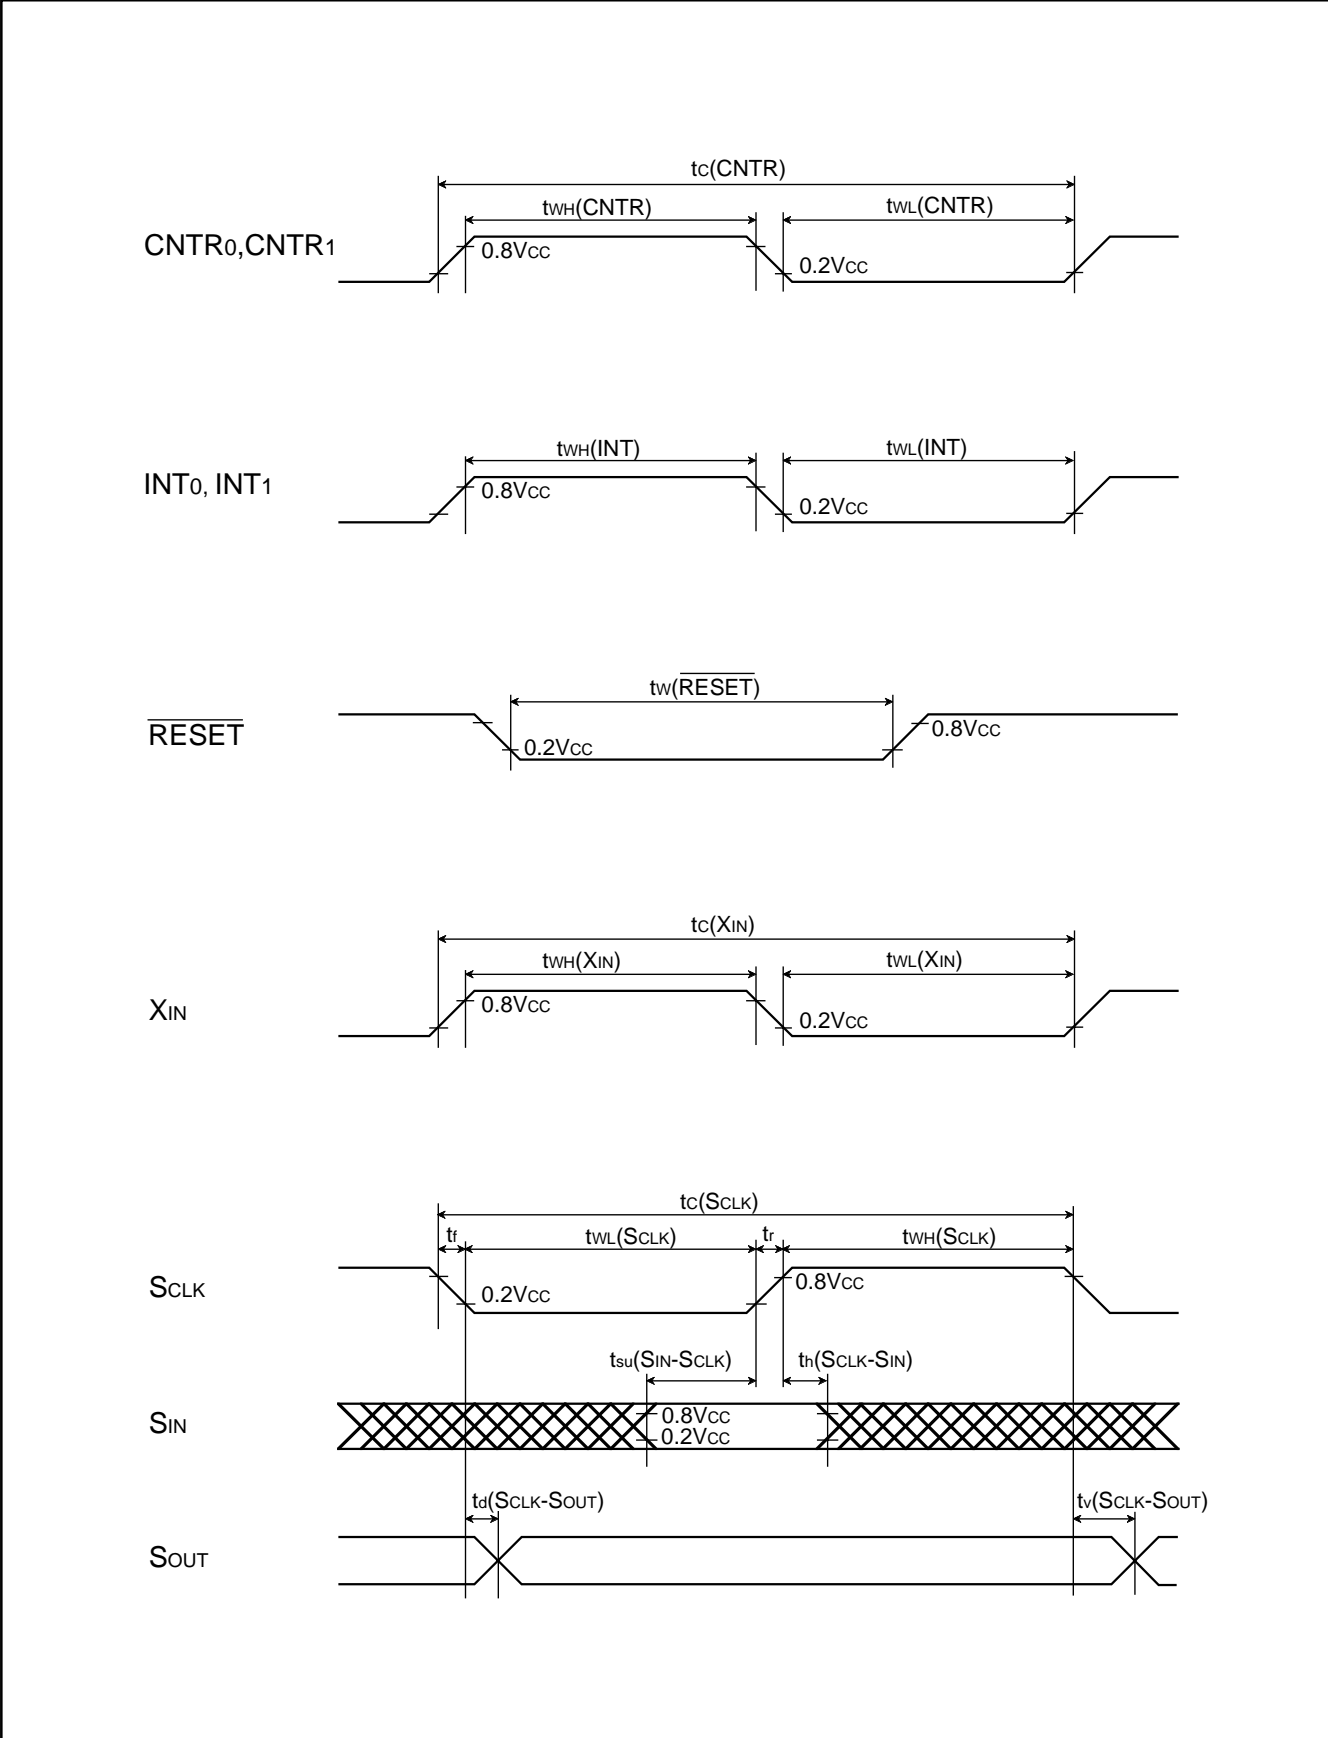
$t_{C}$(CNTR)

$t_{WH}$(CNTR)

$t_{WL}$(CNTR)

CNTR$_0$,CNTR$_1$

0.8$V_{CC}$

0.2$V_{CC}$

$t_{WH}$(INT)

$t_{WL}$(INT)

INT$_0$, INT$_1$

0.8$V_{CC}$

0.2$V_{CC}$

$t_{W}$($\overline{RESET}$)

$\overline{RESET}$

0.2$V_{CC}$

0.8$V_{CC}$

$t_{C}$($X_{IN}$)

$t_{WH}$($X_{IN}$)

$t_{WL}$($X_{IN}$)

$X_{IN}$

0.8$V_{CC}$

0.2$V_{CC}$

$t_{C}$($S_{CLK}$)

$t_f$

$t_{WL}$($S_{CLK}$)

$t_r$

$t_{WH}$($S_{CLK}$)

$S_{CLK}$

0.2$V_{CC}$

0.8$V_{CC}$

$t_{su}$($S_{IN}$-$S_{CLK}$)

$t_h$($S_{CLK}$-$S_{IN}$)

$S_{IN}$

0.8$V_{CC}$

0.2$V_{CC}$

$t_d$($S_{CLK}$-$S_{OUT}$)

$t_v$($S_{CLK}$-$S_{OUT}$)

$S_{OUT}$